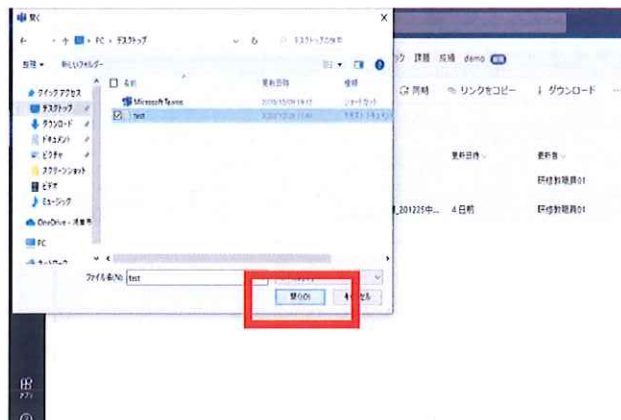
開く

← → ↑ PC › デスクトップ ↻ デスクトップの検索

整理 ▾ 新しいフォルダー

名前 更新日時 種類

クイック アクセス
デスクトップ
ダウンロード
ドキュメント
ピクチャ
スクリーンショット
ビデオ
ミュージック
OneDrive - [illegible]
PC
ネットワーク

Microsoft Teams 2020/10/09 19:17 ショートカット
test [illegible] テキスト ドキュメント

ファイル名(N): test

開く(O) キャンセル

ク 課題 成績 demo

同期 リンクをコピー ↓ ダウンロード

更新日時 更新者

研修教職員01

_201225中... 4 日前 研修教職員01

アプリ